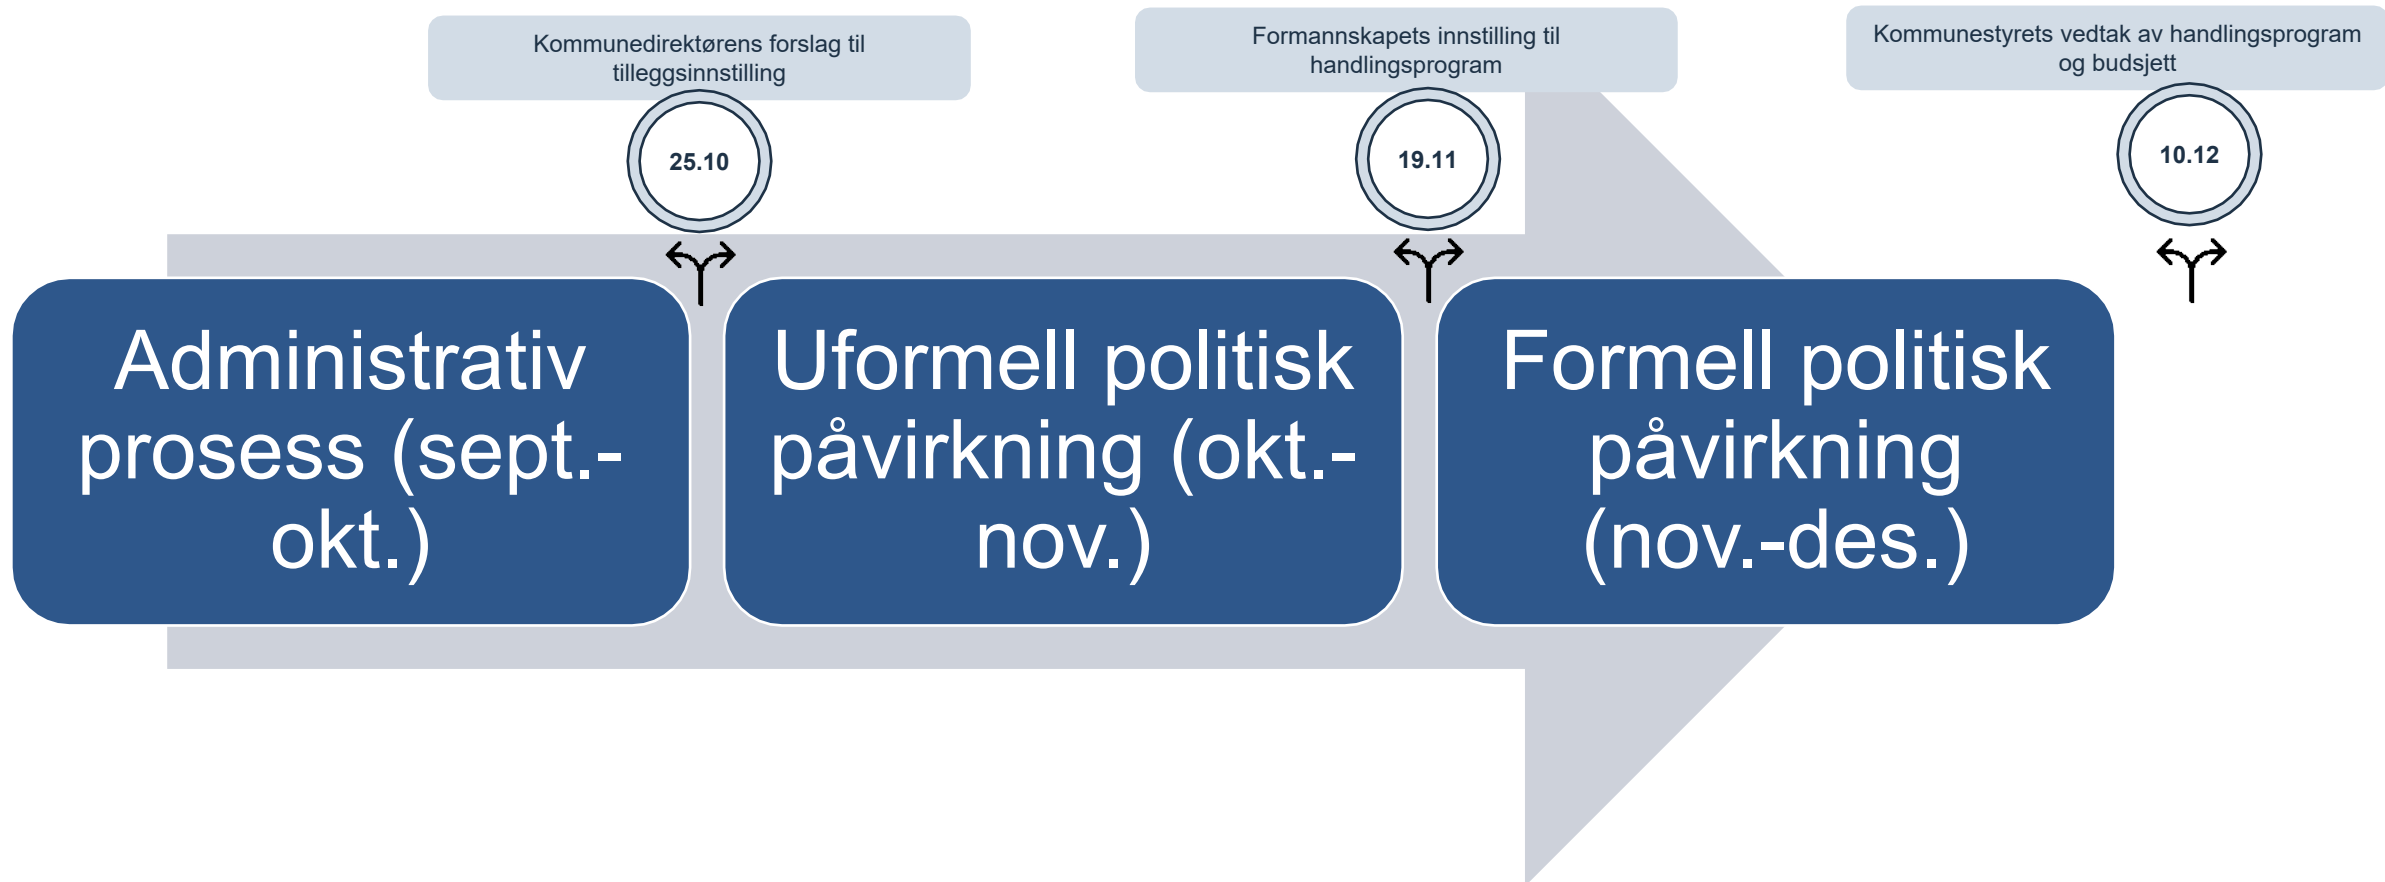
Kommunedirektørens forslag til tilleggsinnstilling

25.10

Formannskapets innstilling til handlingsprogram

19.11

Kommunestyrets vedtak av handlingsprogram og budsjett

10.12

Administrativ prosess (sept.-okt.)

Uformell politisk påvirkning (okt.-nov.)

Formell politisk påvirkning (nov.-des.)